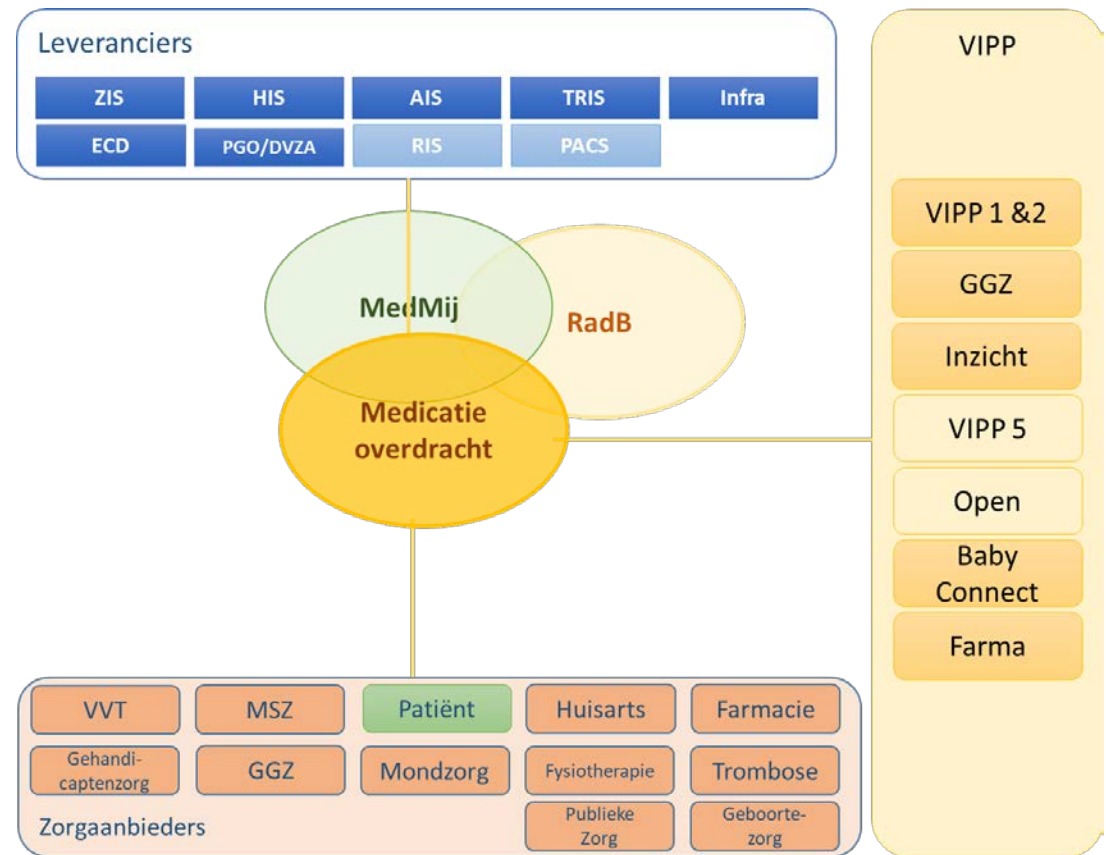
Leveranciers

ZIS
HIS
AIS
TRIS
Infra
ECD
PGO/DVZA
RIS
PACS

VIPP

VIPP 1 &2
GGZ
Inzicht
VIPP 5
Open
Baby Connect
Farma

MedMij
RadB
Medicatie overdracht

VVT
MSZ
Patiënt
Huisarts
Farmacie
Gehandicaptenzorg
GGZ
Mondzorg
Fysiotherapie
Trombose
Publieke Zorg
Geboortezorg

Zorgaanbieders